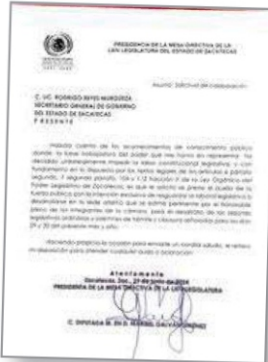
PRESIDENCIA DE LA MESA DIRECTIVA DE LA LXIV LEGISLATURA DEL ESTADO DE ZACATECAS

Asunto: Solicitud de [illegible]

C. LIC. RODRIGO REYES MUGÜERZA
SECRETARIO GENERAL DE GOBIERNO
DEL ESTADO DE ZACATECAS
PRESENTE

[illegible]

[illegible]

Atentamente
Zacatecas, Zac., 27 de junio de 2024
PRESIDENTA DE LA MESA DIRECTIVA DE LA LXIV LEGISLATURA

C. DIPUTADA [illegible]